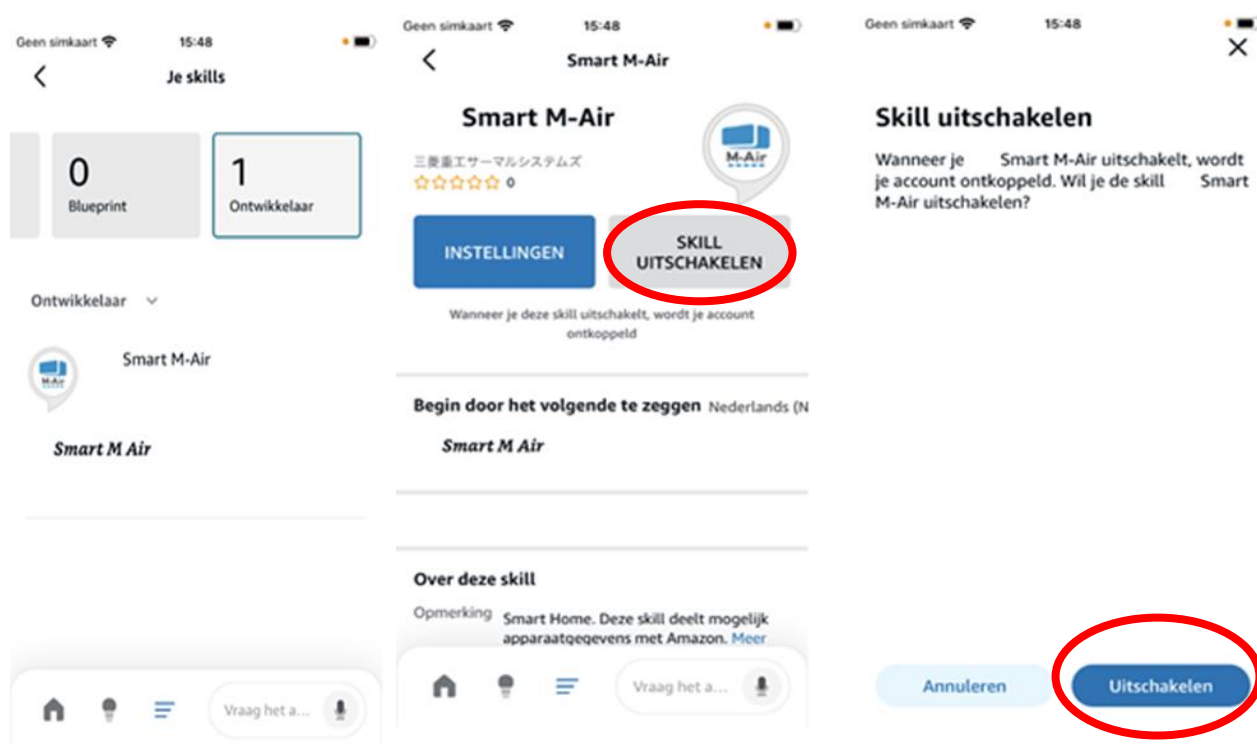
Geen simkaart 15:48

Je skills

0
Blueprint

1
Ontwikkelaar

Ontwikkelaar

M-Air

Smart M-Air

Smart M Air

Vraag het a...

Geen simkaart 15:48

Smart M-Air

Smart M-Air

三菱重工サーマルシステムズ
☆☆☆☆☆ 0

M-Air

INSTELLINGEN

SKILL UITSCHAKELEN

Wanneer je deze skill uitschakelt, wordt je account ontkoppeld

Begin door het volgende te zeggen Nederlands (N

Smart M Air

Over deze skill

Opmerking Smart Home. Deze skill deelt mogelijk apparaatgegevens met Amazon. Meer

Vraag het a...

Geen simkaart 15:48

Skill uitschakelen

Wanneer je Smart M-Air uitschakelt, wordt je account ontkoppeld. Wil je de skill Smart M-Air uitschakelen?

Annuleren

Uitschakelen